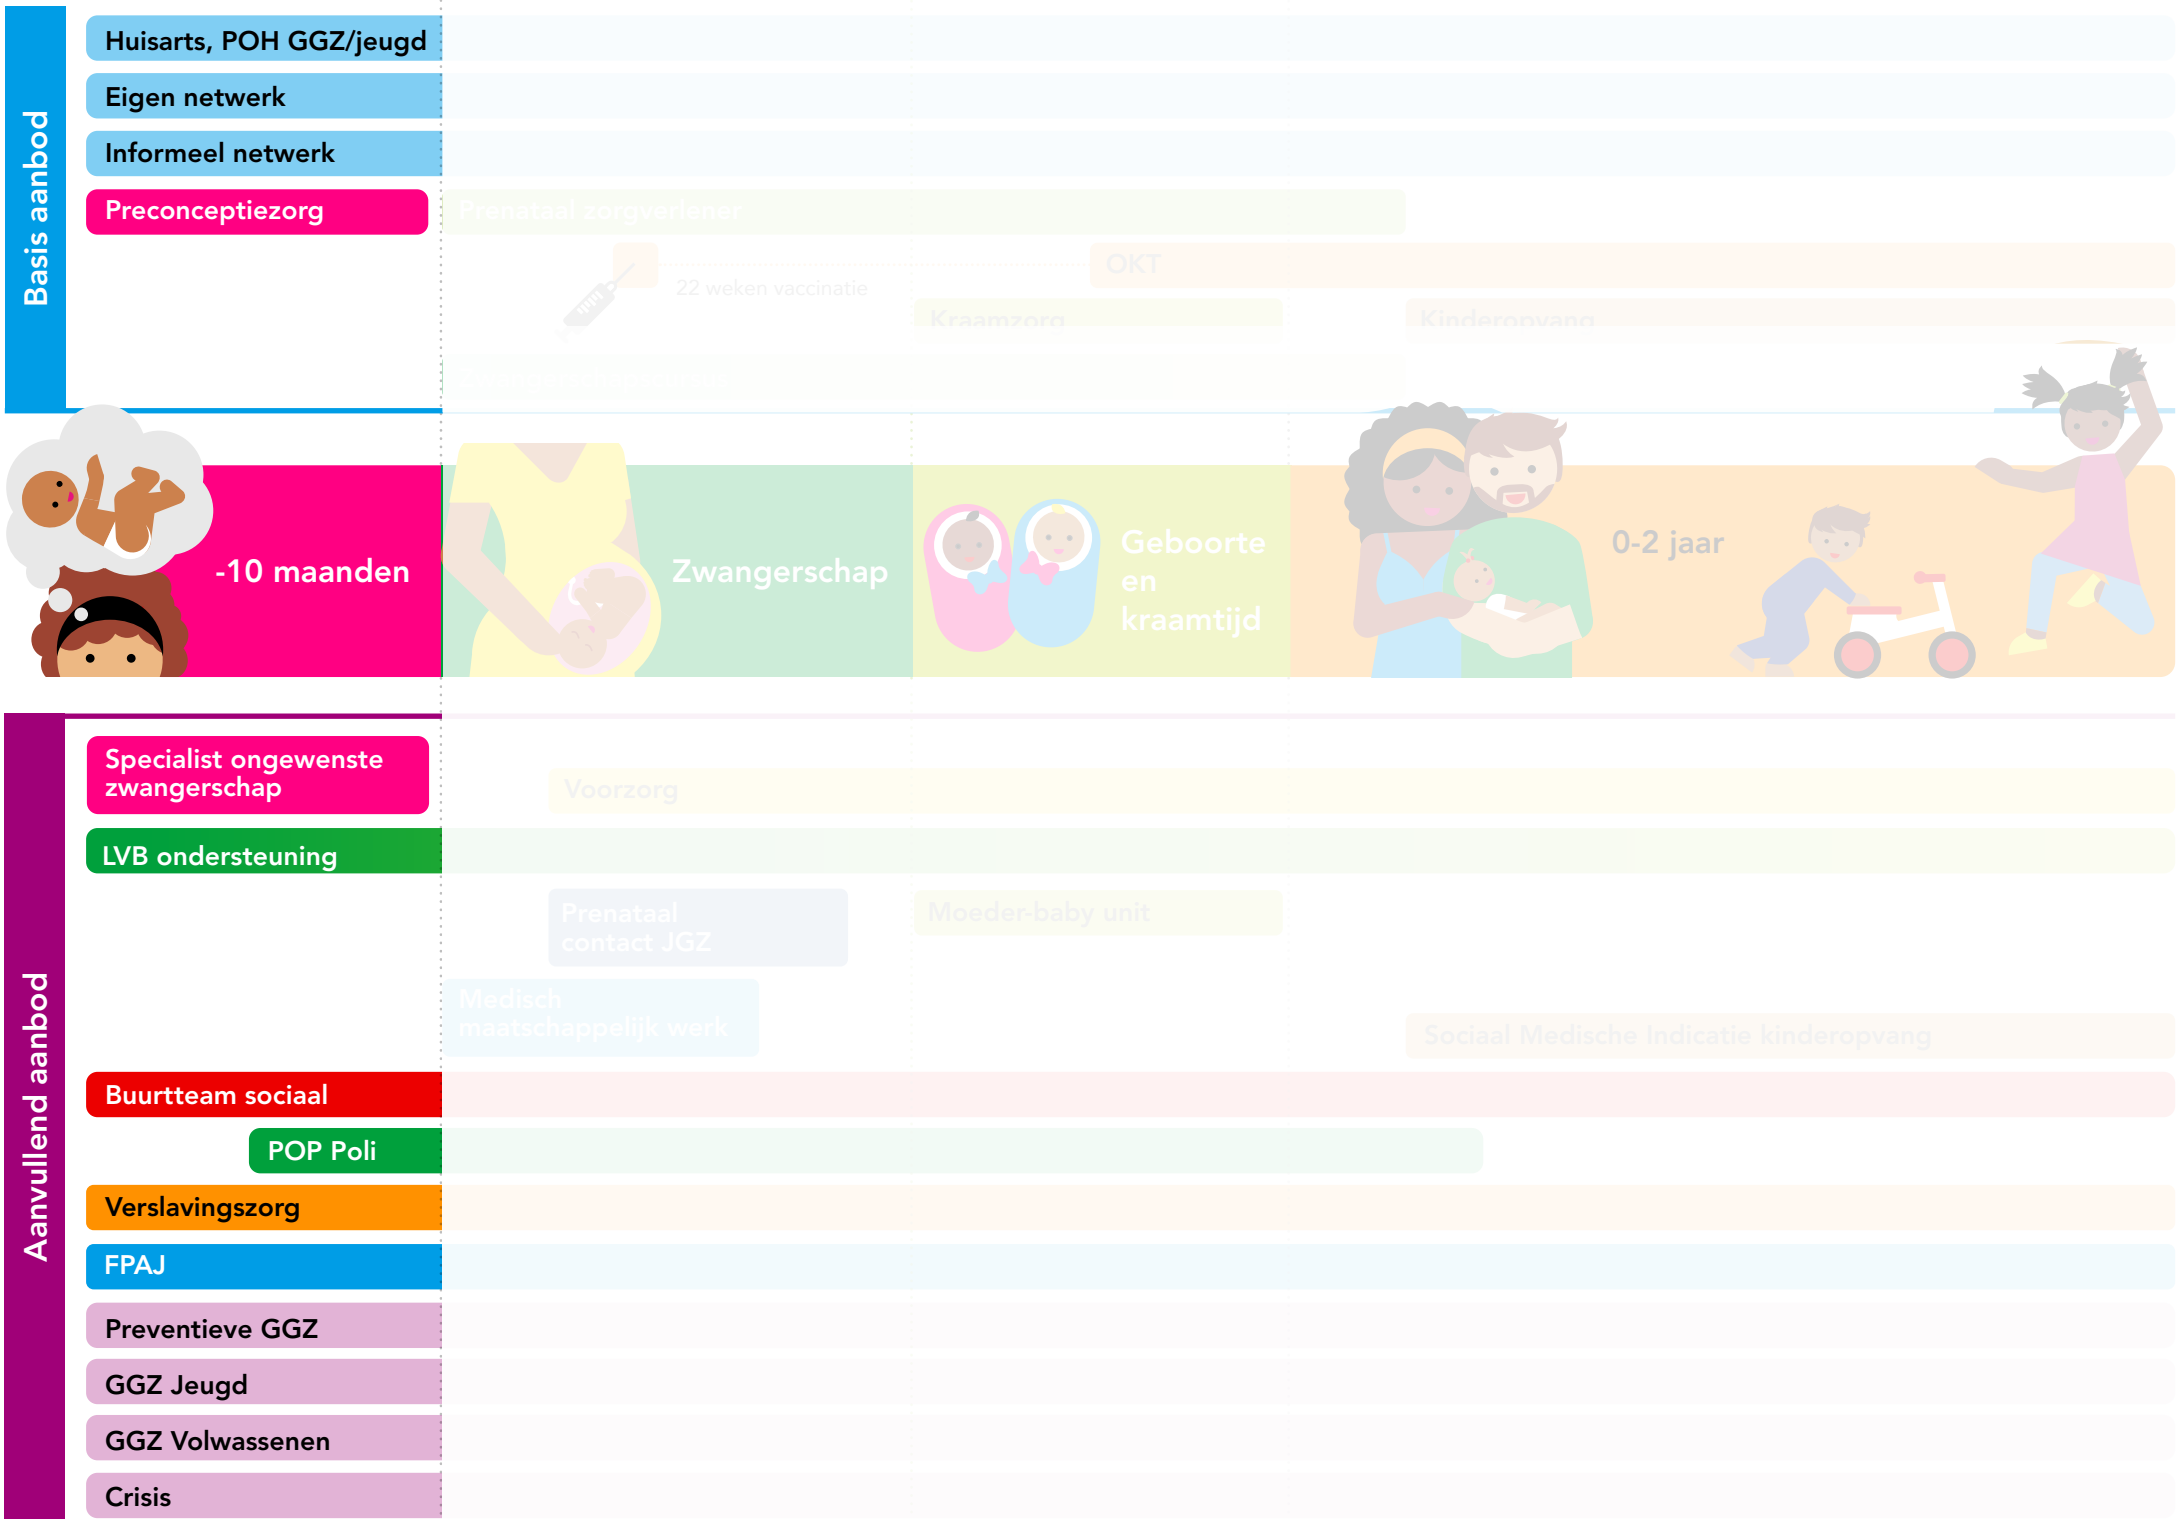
Basis aanbod

Huisarts, POH GGZ/jeugd

Eigen netwerk

Informeel netwerk

Preconceptiezorg

Prenataal zorgverlener

OKT

22 weken vaccinatie

Kraamzorg

Kinderopvang

-10 maanden

Zwangerschap

Geboorte en kraamtijd

0-2 jaar

Aanvullend aanbod

Specialist ongewenste zwangerschap

Voorzorg

LVB ondersteuning

Prenataal contact JGZ

Moeder-baby unit

Medisch maatschappelijk werk

Sociaal Medische Indicatie kinderopvang

Buurtteam sociaal

POP Poli

Verslavingszorg

FPAJ

Preventieve GGZ

GGZ Jeugd

GGZ Volwassenen

Crisis